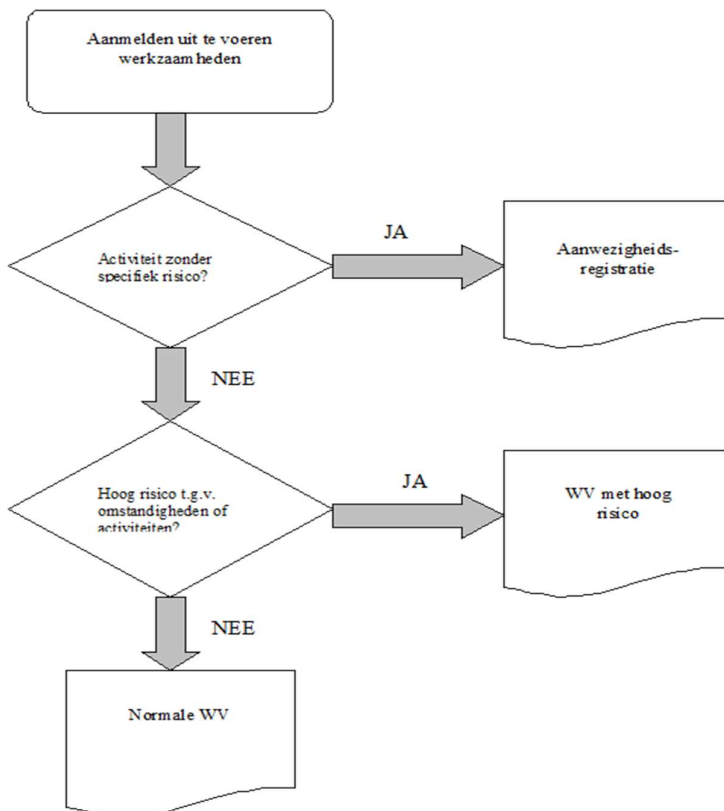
Aanmelden uit te voeren werkzaamheden

Activiteit zonder specifiek risico?

JA

Aanwezigheidsregistratie

NEE

Hoog risico t.g.v. omstandigheden of activiteiten?

JA

WV met hoog risico

NEE

Normale WV